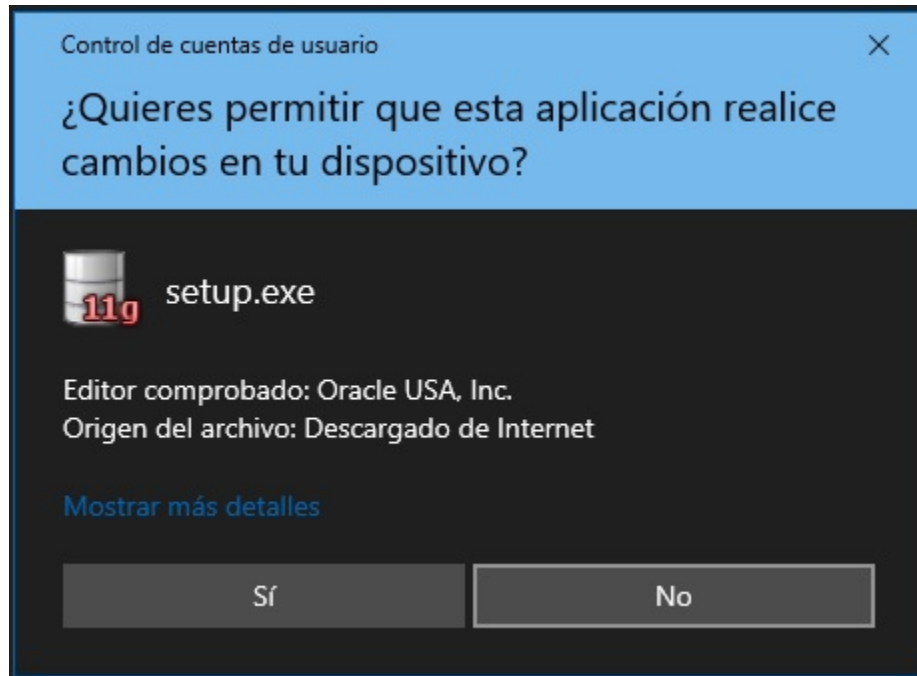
Control de cuentas de usuario

×

¿Quieres permitir que esta aplicación realice cambios en tu dispositivo?

11g

setup.exe

Editor comprobado: Oracle USA, Inc.
Origen del archivo: Descargado de Internet

Mostrar más detalles

Sí

No